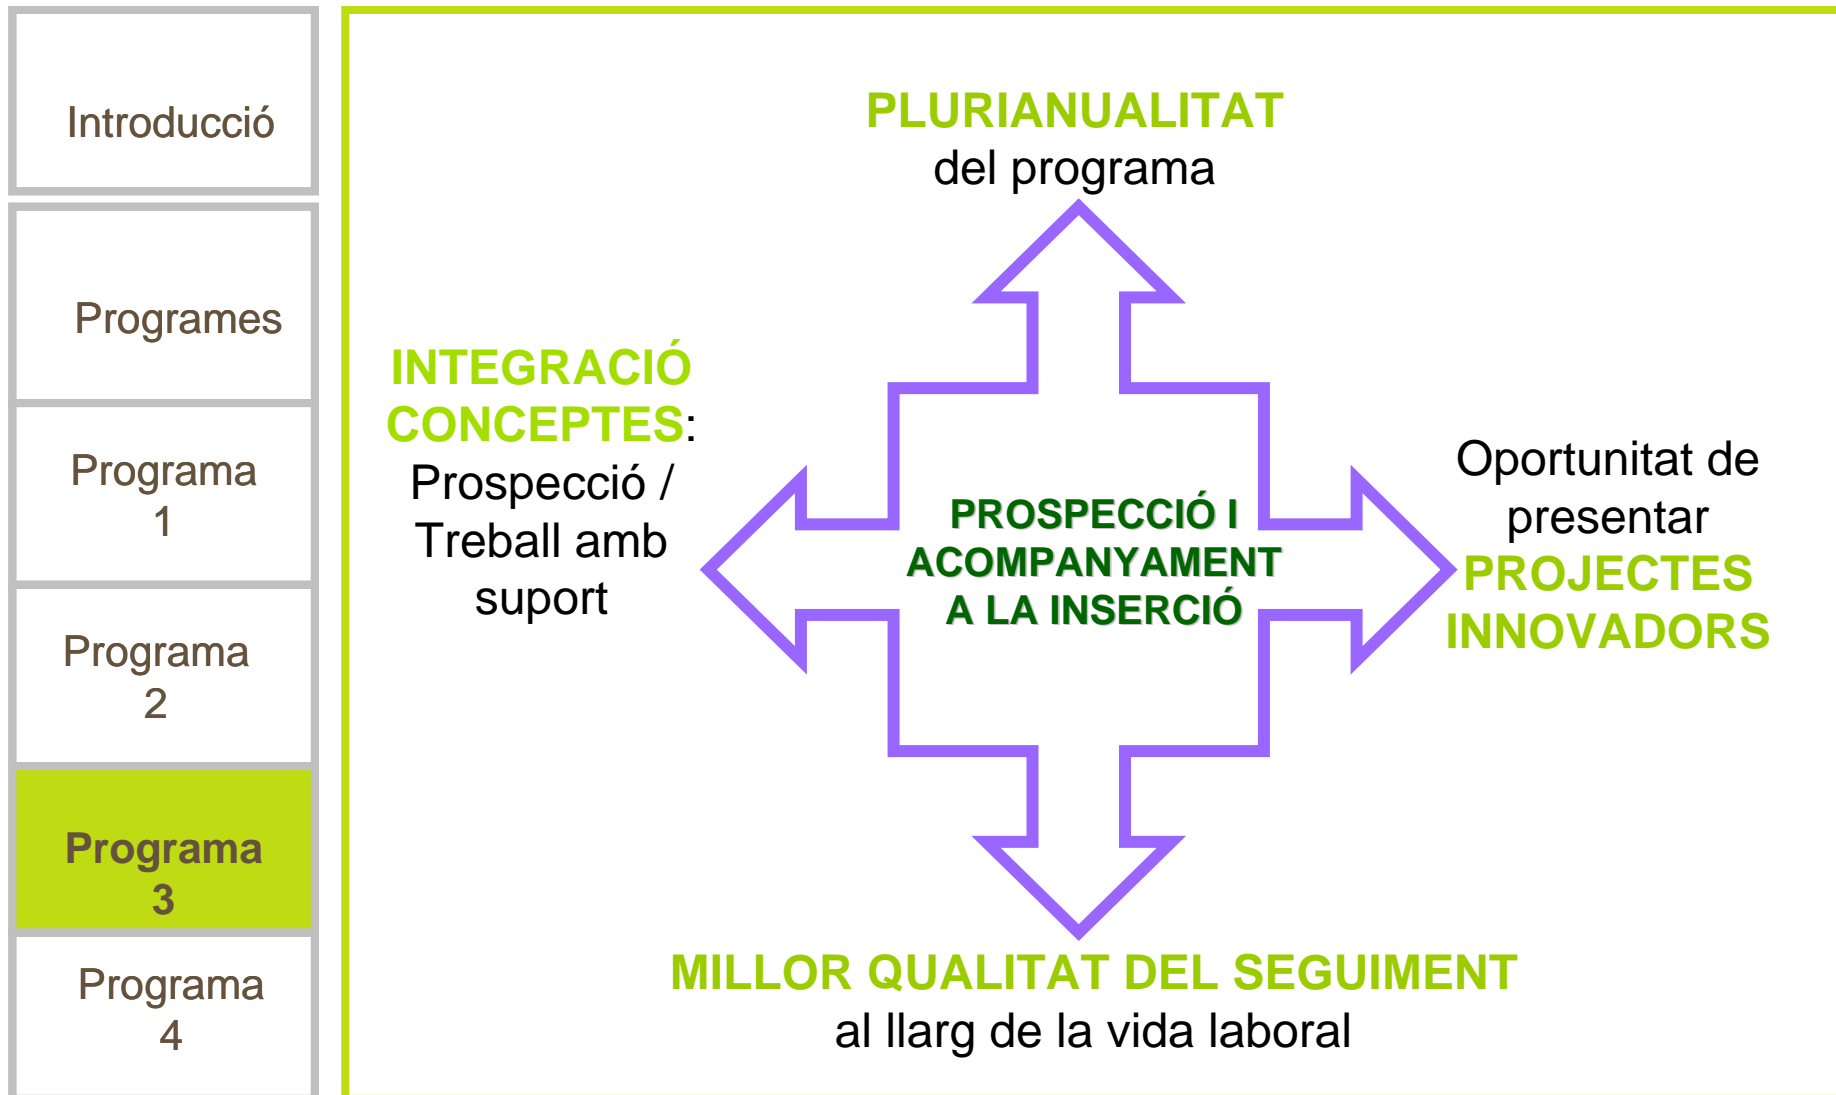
Introducció

Programes

Programa 1

Programa 2

Programa 3

Programa 4

PLURIANUALITAT del programa

INTEGRACIÓ CONCEPTES: Prospecció / Treball amb suport

PROSPECCIÓ I ACOMPANYAMENT A LA INSERCIÓ

Oportunitat de presentar PROJECTES INNOVADORS

MILLOR QUALITAT DEL SEGUIMENT al llarg de la vida laboral